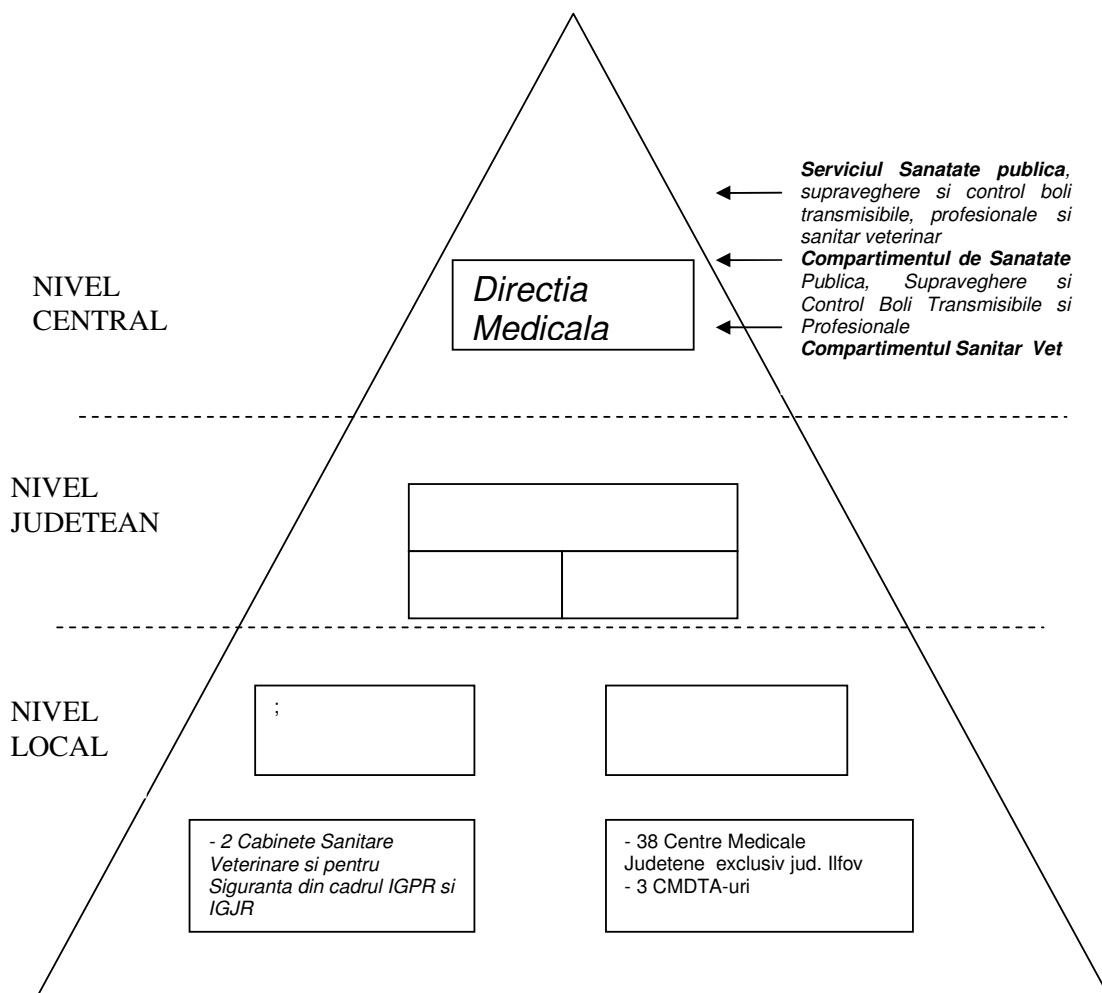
NIVEL CENTRAL

Directia Medicala

***Serviciul Sanatate publica**, supraveghere si control boli transmisibile, profesionale si sanitar veterinar*
***Compartimentul de Sanatate** Publica, Supraveghere si Control Boli Transmisibile si Profesionale*
***Compartimentul Sanitar Vet***

NIVEL JUDETEAN

NIVEL LOCAL

;

*- 2 Cabinete Sanitare Veterinare si pentru Siguranta din cadrul IGPR si IGJR*

- 38 Centre Medicale Judetene exclusiv jud. Ilfov
- 3 CMDTA-uri